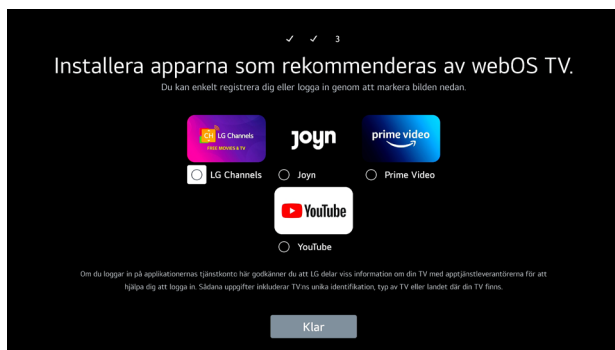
✓ ✓ 3

Installera apparna som rekommenderas av webOS TV.

Du kan enkelt registrera dig eller logga in genom att markera bilden nedan.

LG Channels
FREE MOVIES & TV

joyn

prime video

LG Channels

Joyn

Prime Video

YouTube

YouTube

Om du loggar in på applikationernas tjänstkonto här godkänner du att LG delar viss information om din TV med apptjänstleverantörerna för att hjälpa dig att logga in. Sådana uppgifter inkluderar TV:ns unika identifikation, typ av TV eller landet där din TV finns.

Klar